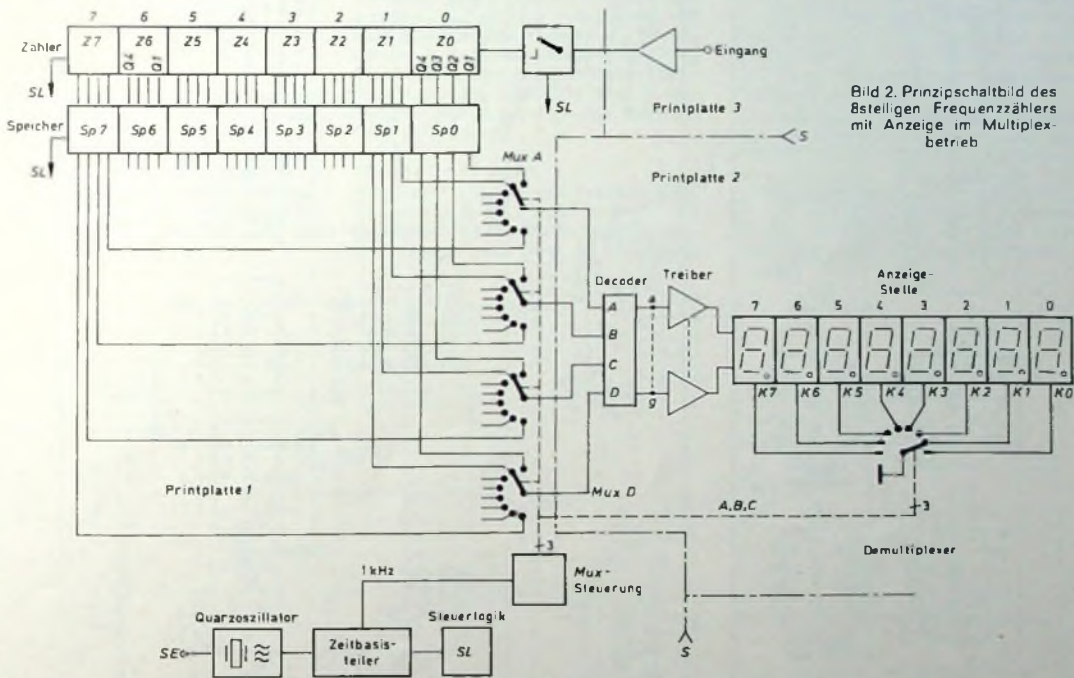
7 6 5 4 3 2 1 0

Zähler Z7 Z6 Z5 Z4 Z3 Z2 Z1 Z0

Q4 Q1 Q4 Q3 Q2 Q1

Eingang

SL

SL

Bild 2. Prinzipschaltbild des 8stelligen Frequenzzählers mit Anzeige im Multiplexbetrieb

Printplatte 3

Speicher Sp7 Sp6 Sp5 Sp4 Sp3 Sp2 Sp1 Sp0

SL

S

Mux A

Printplatte 2

Decoder

Treiber

Anzeige-Stelle

7 6 5 4 3 2 1 0

A B C D

a g

K7 K6 K5 K4 K3 K2 K1 K0

Printplatte 1

Mux D

A,B,C

3

3

Demultiplexer

1 kHz

Mux-Steuerung

Quarzoszillator

Steuerlogik

SE

Zeitbasisteiler

SL

S